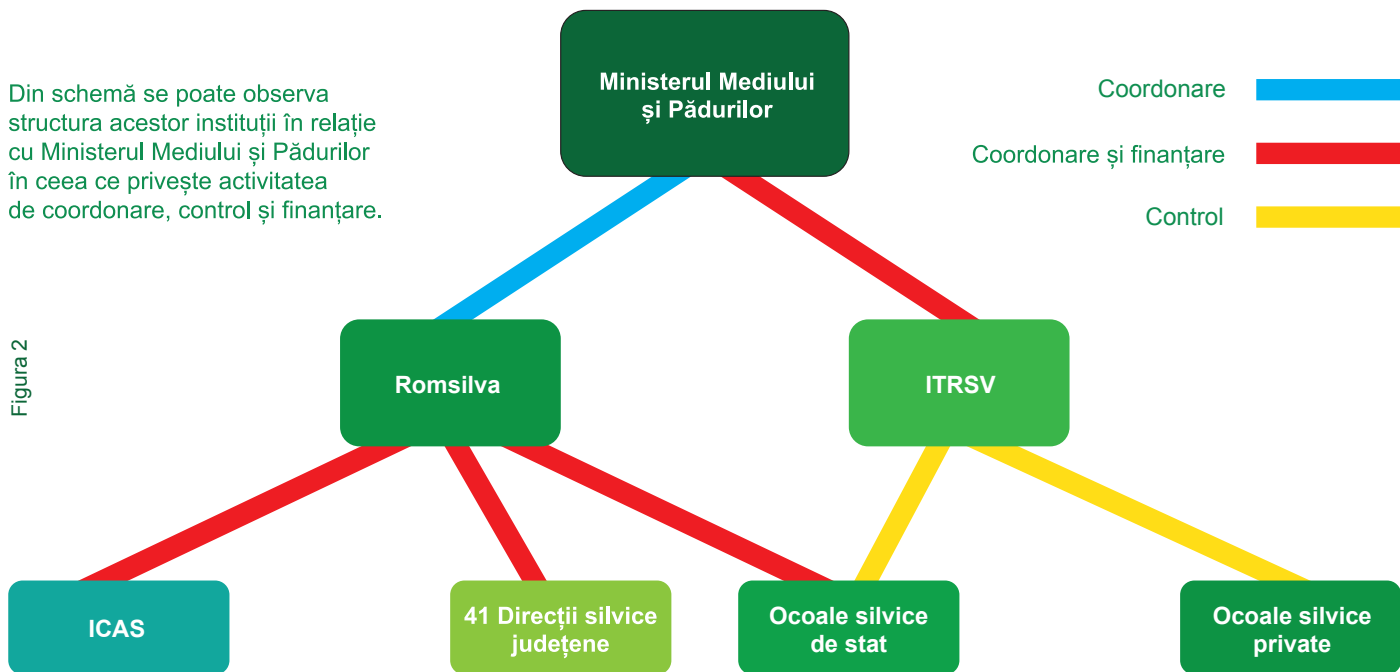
Din schemă se poate observa structura acestor instituții în relație cu Ministerul Mediului și Pădurilor în ceea ce privește activitatea de coordonare, control și finanțare.

Ministerul Mediului și Pădurilor

Coordonare

Coordonare și finanțare

Control

Figura 2

Romsilva

ITRSV

ICAS

41 Direcții silvice județene

Ocoale silvice de stat

Ocoale silvice private